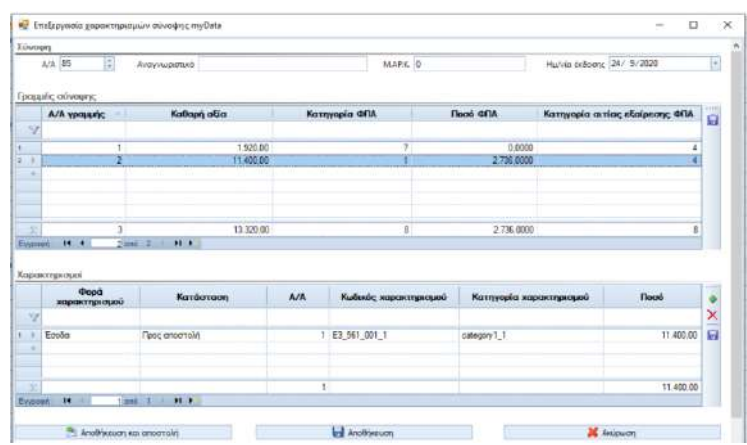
Επεξεργασία χαρακτηρισμών σύνοψης myData

Σύνοψη

Α/Α 85

Αναγνωριστικό

ΜΑΡΚ 0

Ημ/νία έκδοσης 24/ 9/2020

Γραμμές σύνοψης

| Α/Α γραμμής | Καθαρή αξία | Κατηγορία ΦΠΑ | Ποσό ΦΠΑ | Κατηγορία αιτίας εξαίρεσης ΦΠΑ |
|---|---|---|---|---|
| 1 | 1.920,00 | 7 | 0,0000 | 4 |
| 2 | 11.400,00 | 1 | 2.736,0000 | 4 |
| 3 | 13.320,00 | 8 | 2.736,0000 | 8 |

Εγγραφή 2 από 2

Χαρακτηρισμοί

| Φορά χαρακτηρισμού | Κατάσταση | Α/Α | Κωδικός χαρακτηρισμού | Κατηγορία χαρακτηρισμού | Ποσό |
|---|---|---|---|---|---|
| Έσοδα | Προς αποστολή | 1 | E3_561_001_1 | category1_1 | 11.400,00 |
| | | 1 | | | 11.400,00 |

Εγγραφή 1 από 1

Αποθήκευση και αποστολή

Αποθήκευση

Ακύρωση